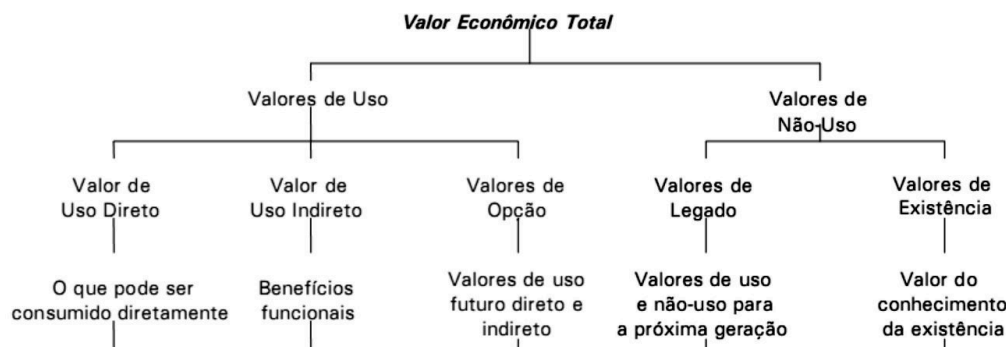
Valor Econômico Total

Valores de Uso

Valores de Não-Uso

Valor de Uso Direto

Valor de Uso Indireto

Valores de Opção

Valores de Legado

Valores de Existência

O que pode ser consumido diretamente

Benefícios funcionais

Valores de uso futuro direto e indireto

Valores de uso e não-uso para a próxima geração

Valor do conhecimento da existência